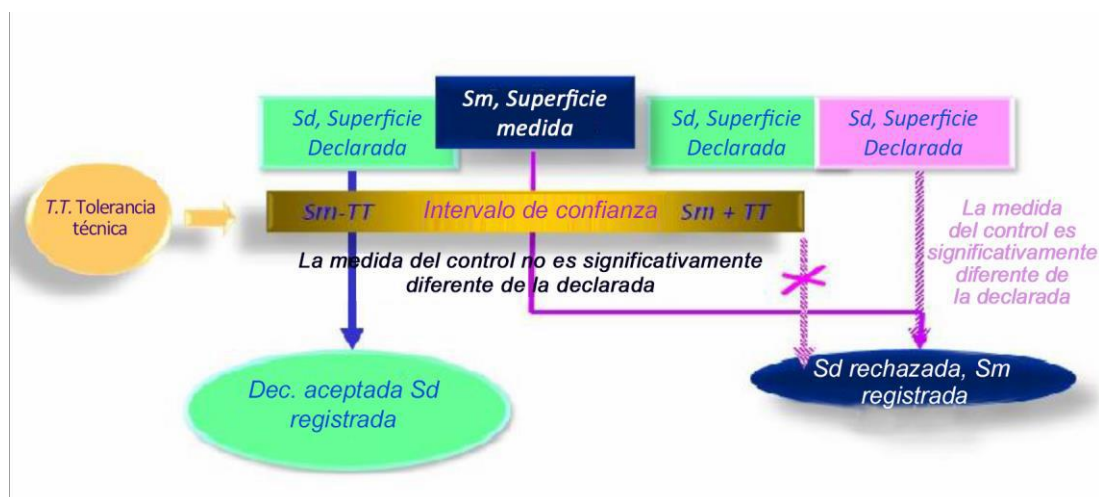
Sd, Superficie Declarada

Sm, Superficie medida

Sd, Superficie Declarada

Sd, Superficie Declarada

T.T. Tolerancia técnica

Sm-TT

Intervalo de confianza

Sm + TT

La medida del control no es significativamente diferente de la declarada

La medida del control es significativamente diferente de la declarada

Dec. aceptada Sd registrada

Sd rechazada, Sm registrada